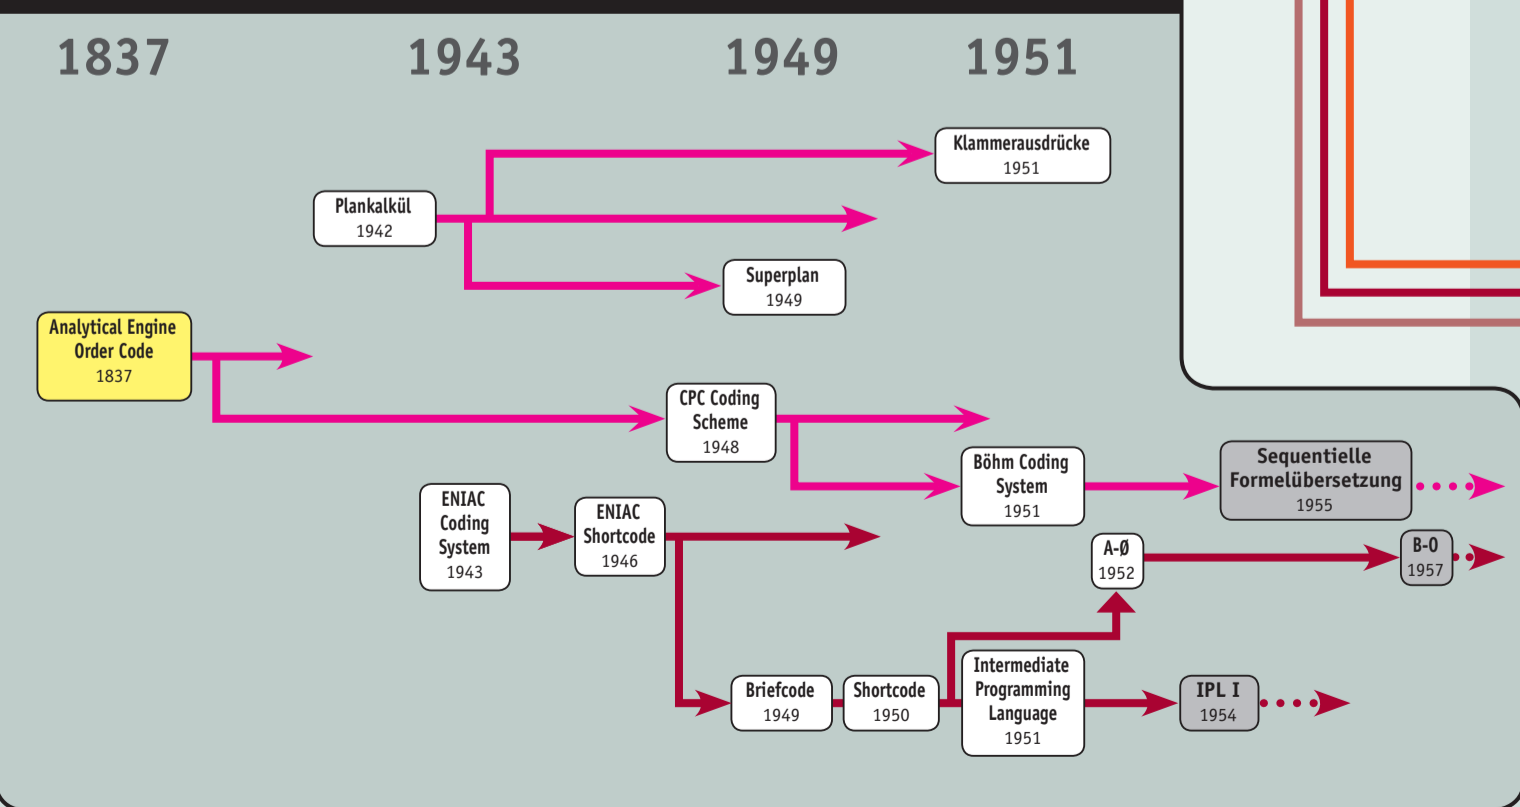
1837 1943 1949 1951

Klammerausdrücke
1951

Plankalkül
1942

Superplan
1949

Analytical Engine Order Code
1837

CPC Coding Scheme
1948

Böhm Coding System
1951

Sequentielle Formelübersetzung
1955

ENIAC Coding System
1943

ENIAC Shortcode
1946

A-Ø
1952

B-0
1957

Briefcode
1949

Shortcode
1950

Intermediate Programming Language
1951

IPL I
1954